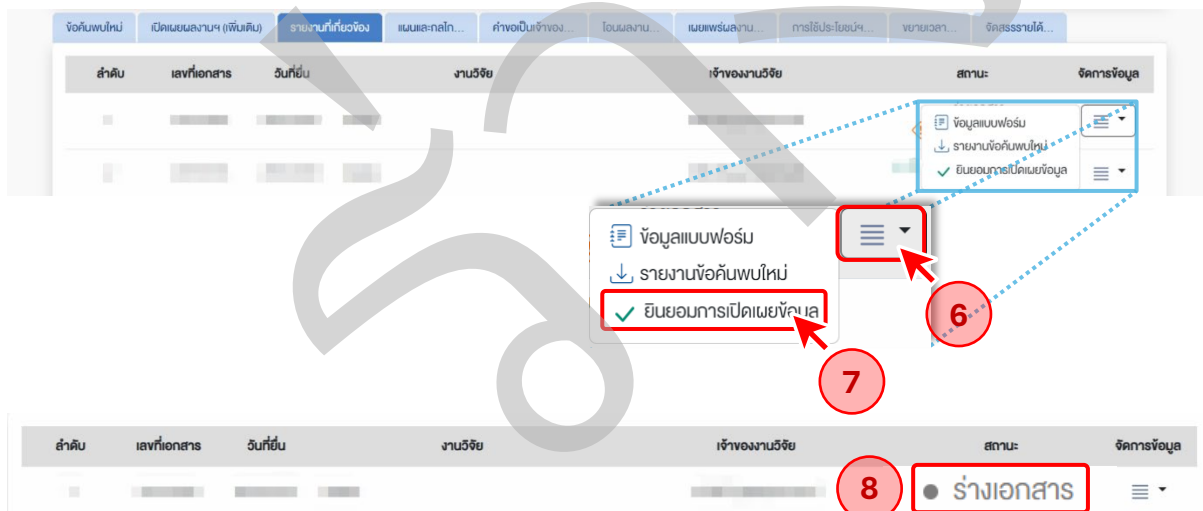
ข้อค้นพบใหม่ | เปิดเผยผลงานฯ (เพิ่มเติม) | รายงานที่เกี่ยวข้อง | แผนและกลไก... | คำขอเป็นเจ้าของ... | โอนผลงาน... | เผยแพร่ผลงาน... | การใช้ประโยชน์ฯ... | ขยายเวลา... | จัดสรรรายได้...

| ลำดับ | เลขที่เอกสาร | วันที่ยื่น | งานวิจัย | เจ้าของงานวิจัย | สถานะ | จัดการข้อมูล |
|---|---|---|---|---|---|---|

ข้อมูลแบบฟอร์ม
รายงานข้อค้นพบใหม่
ยินยอมการเปิดเผยข้อมูล

ข้อมูลแบบฟอร์ม
รายงานข้อค้นพบใหม่
ยินยอมการเปิดเผยข้อมูล

6

7

| ลำดับ | เลขที่เอกสาร | วันที่ยื่น | งานวิจัย | เจ้าของงานวิจัย | สถานะ | จัดการข้อมูล |
|---|---|---|---|---|---|---|
| | | | | | ร่างเอกสาร | |

8